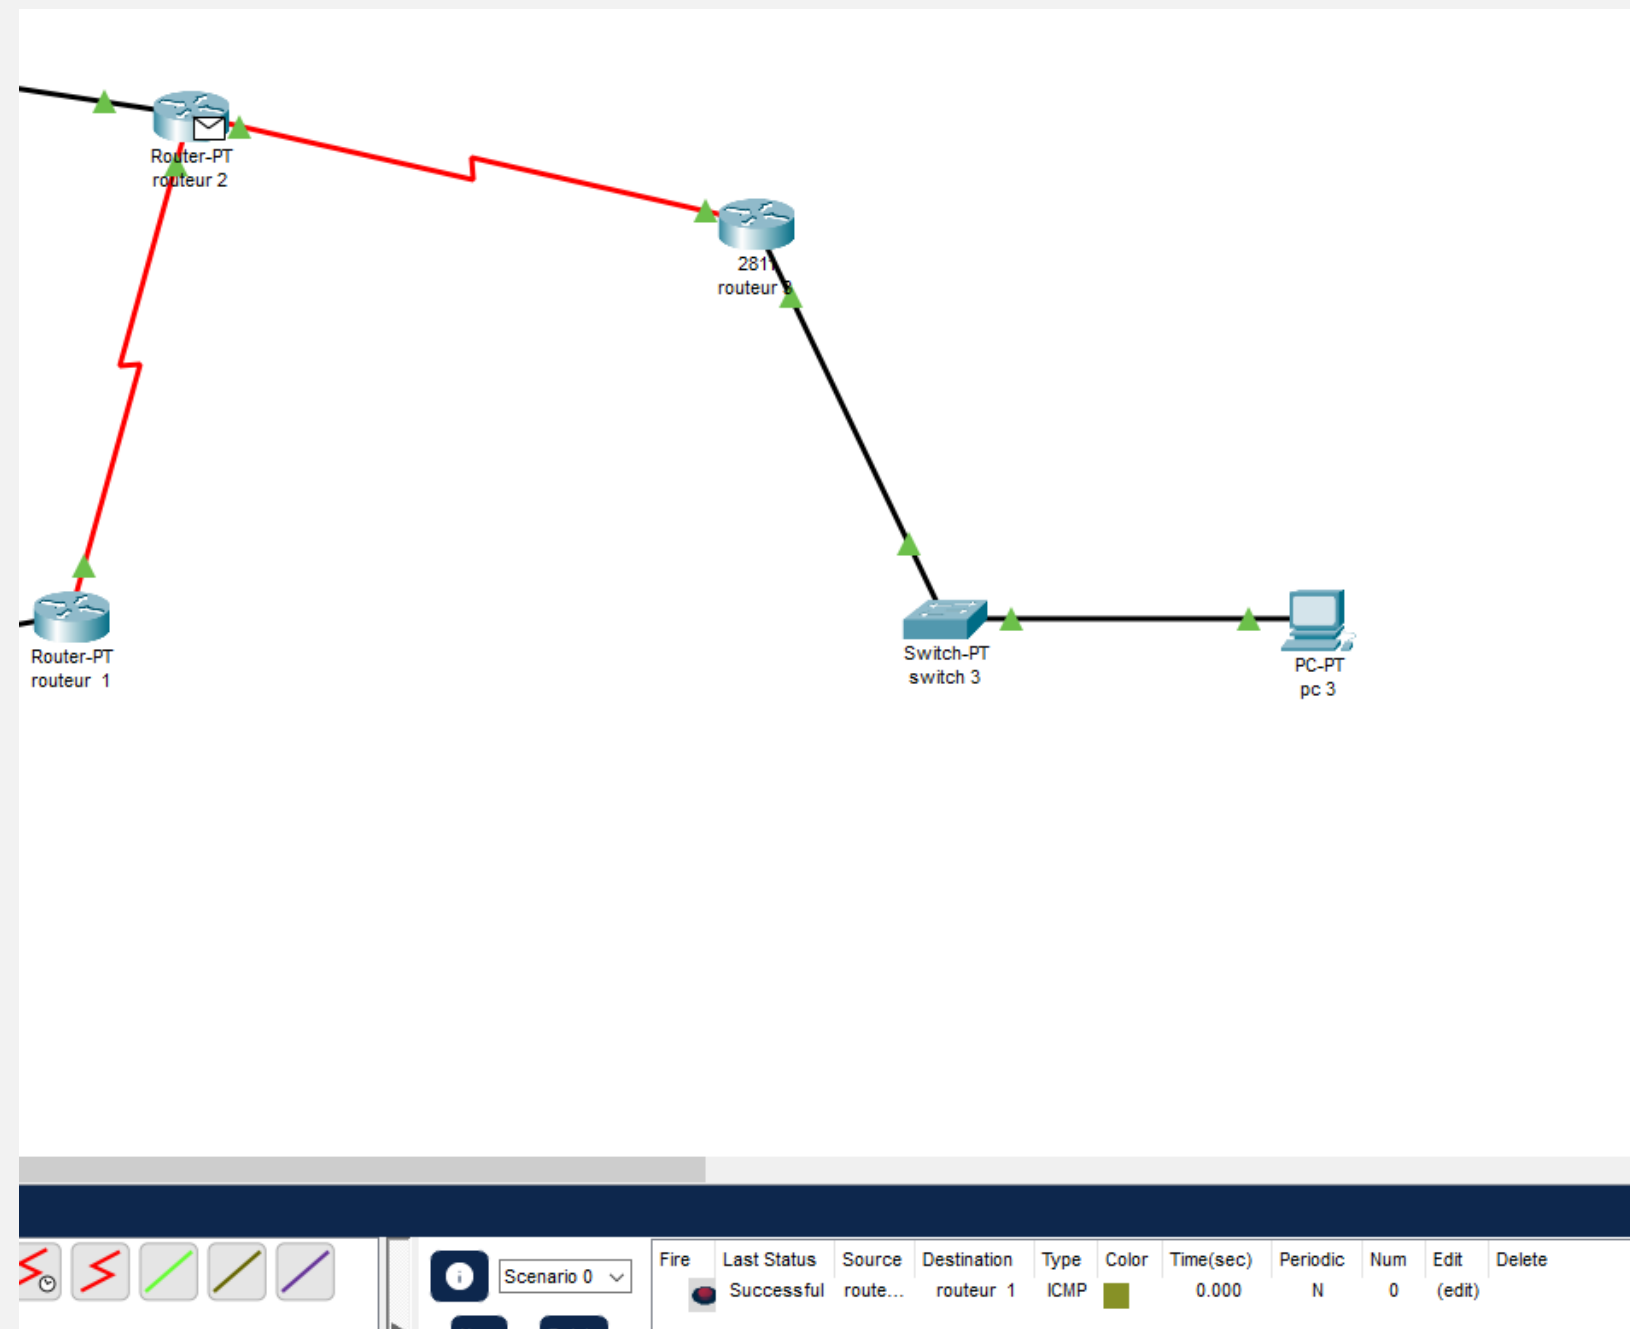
Router-PT
routeur 2

281
routeur 3

Router-PT
routeur 1

Switch-PT
switch 3

PC-PT
pc 3

Scenario 0

| Fire | Last Status | Source | Destination | Type | Color | Time(sec) | Periodic | Num | Edit | Delete |
|---|---|---|---|---|---|---|---|---|---|---|
| | Successful | route... | routeur 1 | ICMP | | 0.000 | N | 0 | (edit) | |